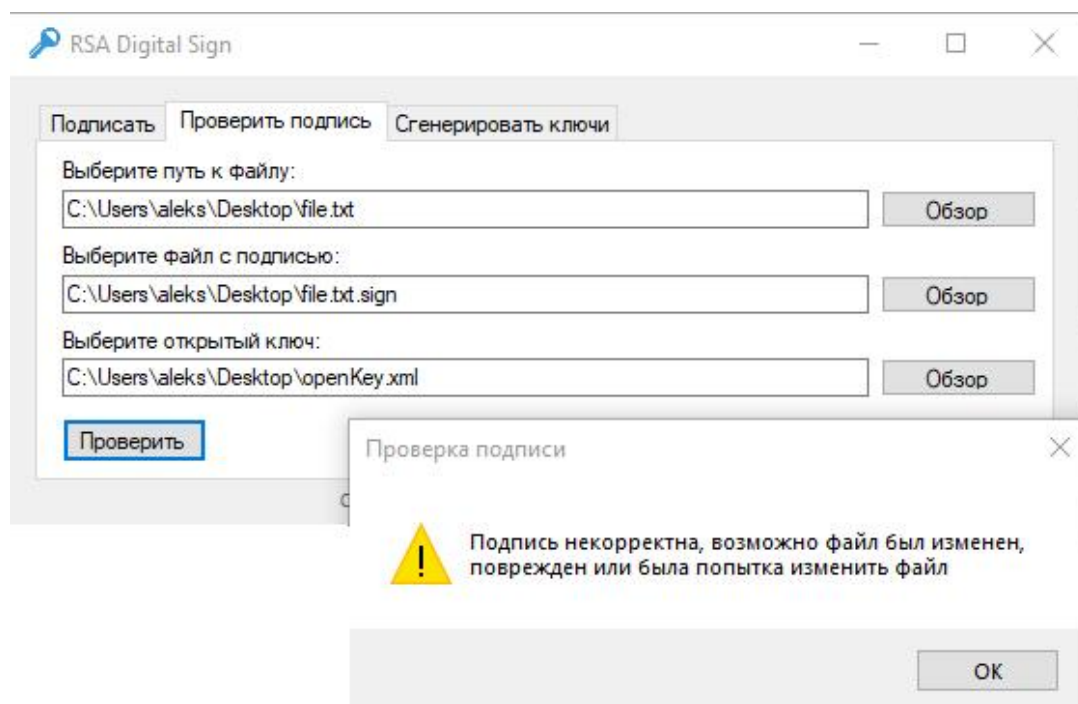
RSA Digital Sign

Подписать | Проверить подпись | Сгенерировать ключи

Выберите путь к файлу:

C:\Users\aleks\Desktop\file.txt

Обзор

Выберите файл с подписью:

C:\Users\aleks\Desktop\file.txt.sign

Обзор

Выберите открытый ключ:

C:\Users\aleks\Desktop\openKey.xml

Обзор

Проверить

Проверка подписи

Подпись некорректна, возможно файл был изменен, поврежден или была попытка изменить файл

OK